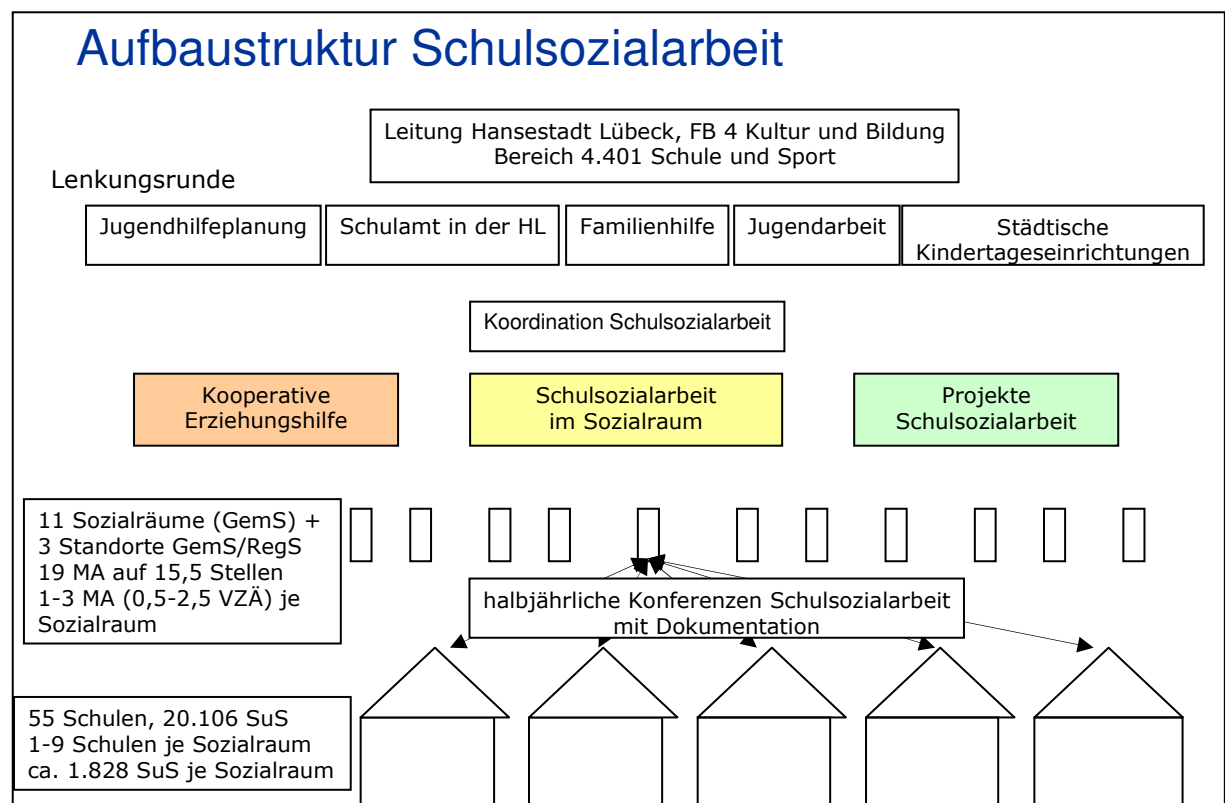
Aufbaustruktur Schulsozialarbeit

Leitung Hansestadt Lübeck, FB 4 Kultur und Bildung
Bereich 4.401 Schule und Sport

Lenkungsrunde

Jugendhilfeplanung

Schulamt in der HL

Familienhilfe

Jugendarbeit

Städtische Kindertageseinrichtungen

Koordination Schulsozialarbeit

Kooperative Erziehungshilfe

Schulsozialarbeit im Sozialraum

Projekte Schulsozialarbeit

11 Sozialräume (GemS) +
3 Standorte GemS/RegS
19 MA auf 15,5 Stellen
1-3 MA (0,5-2,5 VZÄ) je Sozialraum

halbjährliche Konferenzen Schulsozialarbeit mit Dokumentation

55 Schulen, 20.106 SuS
1-9 Schulen je Sozialraum
ca. 1.828 SuS je Sozialraum